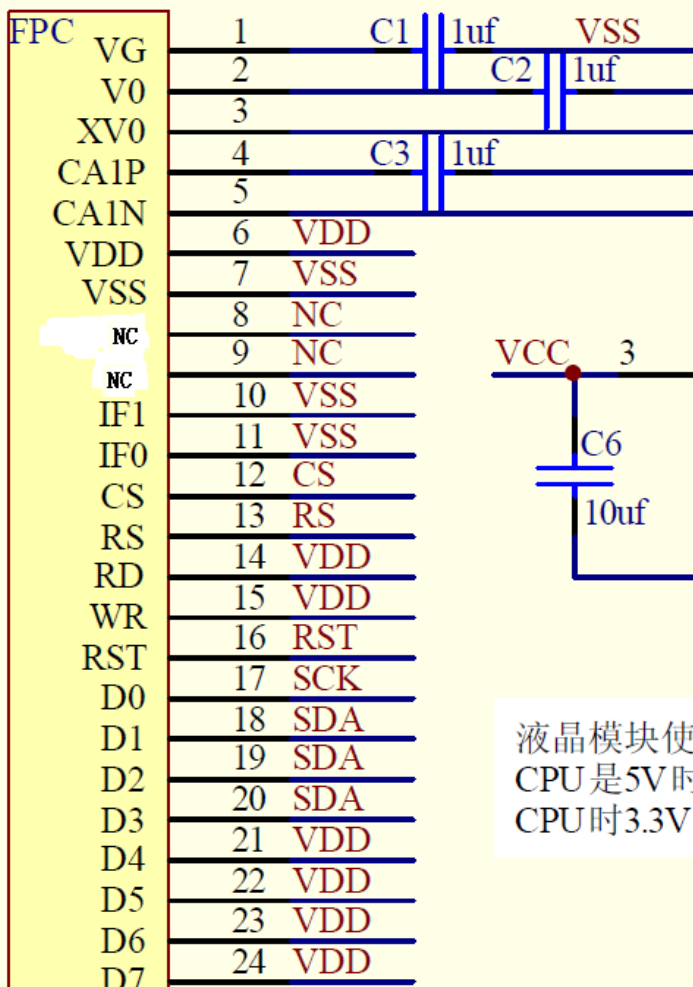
FPC
VG 1 C1 1uf VSS
V0 2 C2 1uf
XV0 3
CA1P 4 C3 1uf
CA1N 5
VDD 6 VDD
VSS 7 VSS
NC 8 NC
NC 9 NC
IF1 10 VSS
IF0 11 VSS
CS 12 CS
RS 13 RS
RD 14 VDD
WR 15 VDD
RST 16 RST
D0 17 SCK
D1 18 SDA
D2 19 SDA
D3 20 SDA
D4 21 VDD
D5 22 VDD
D6 23 VDD
D7 24 VDD

VCC 3
C6
10uf

液晶模块使
CPU是5V时
CPU时3.3V